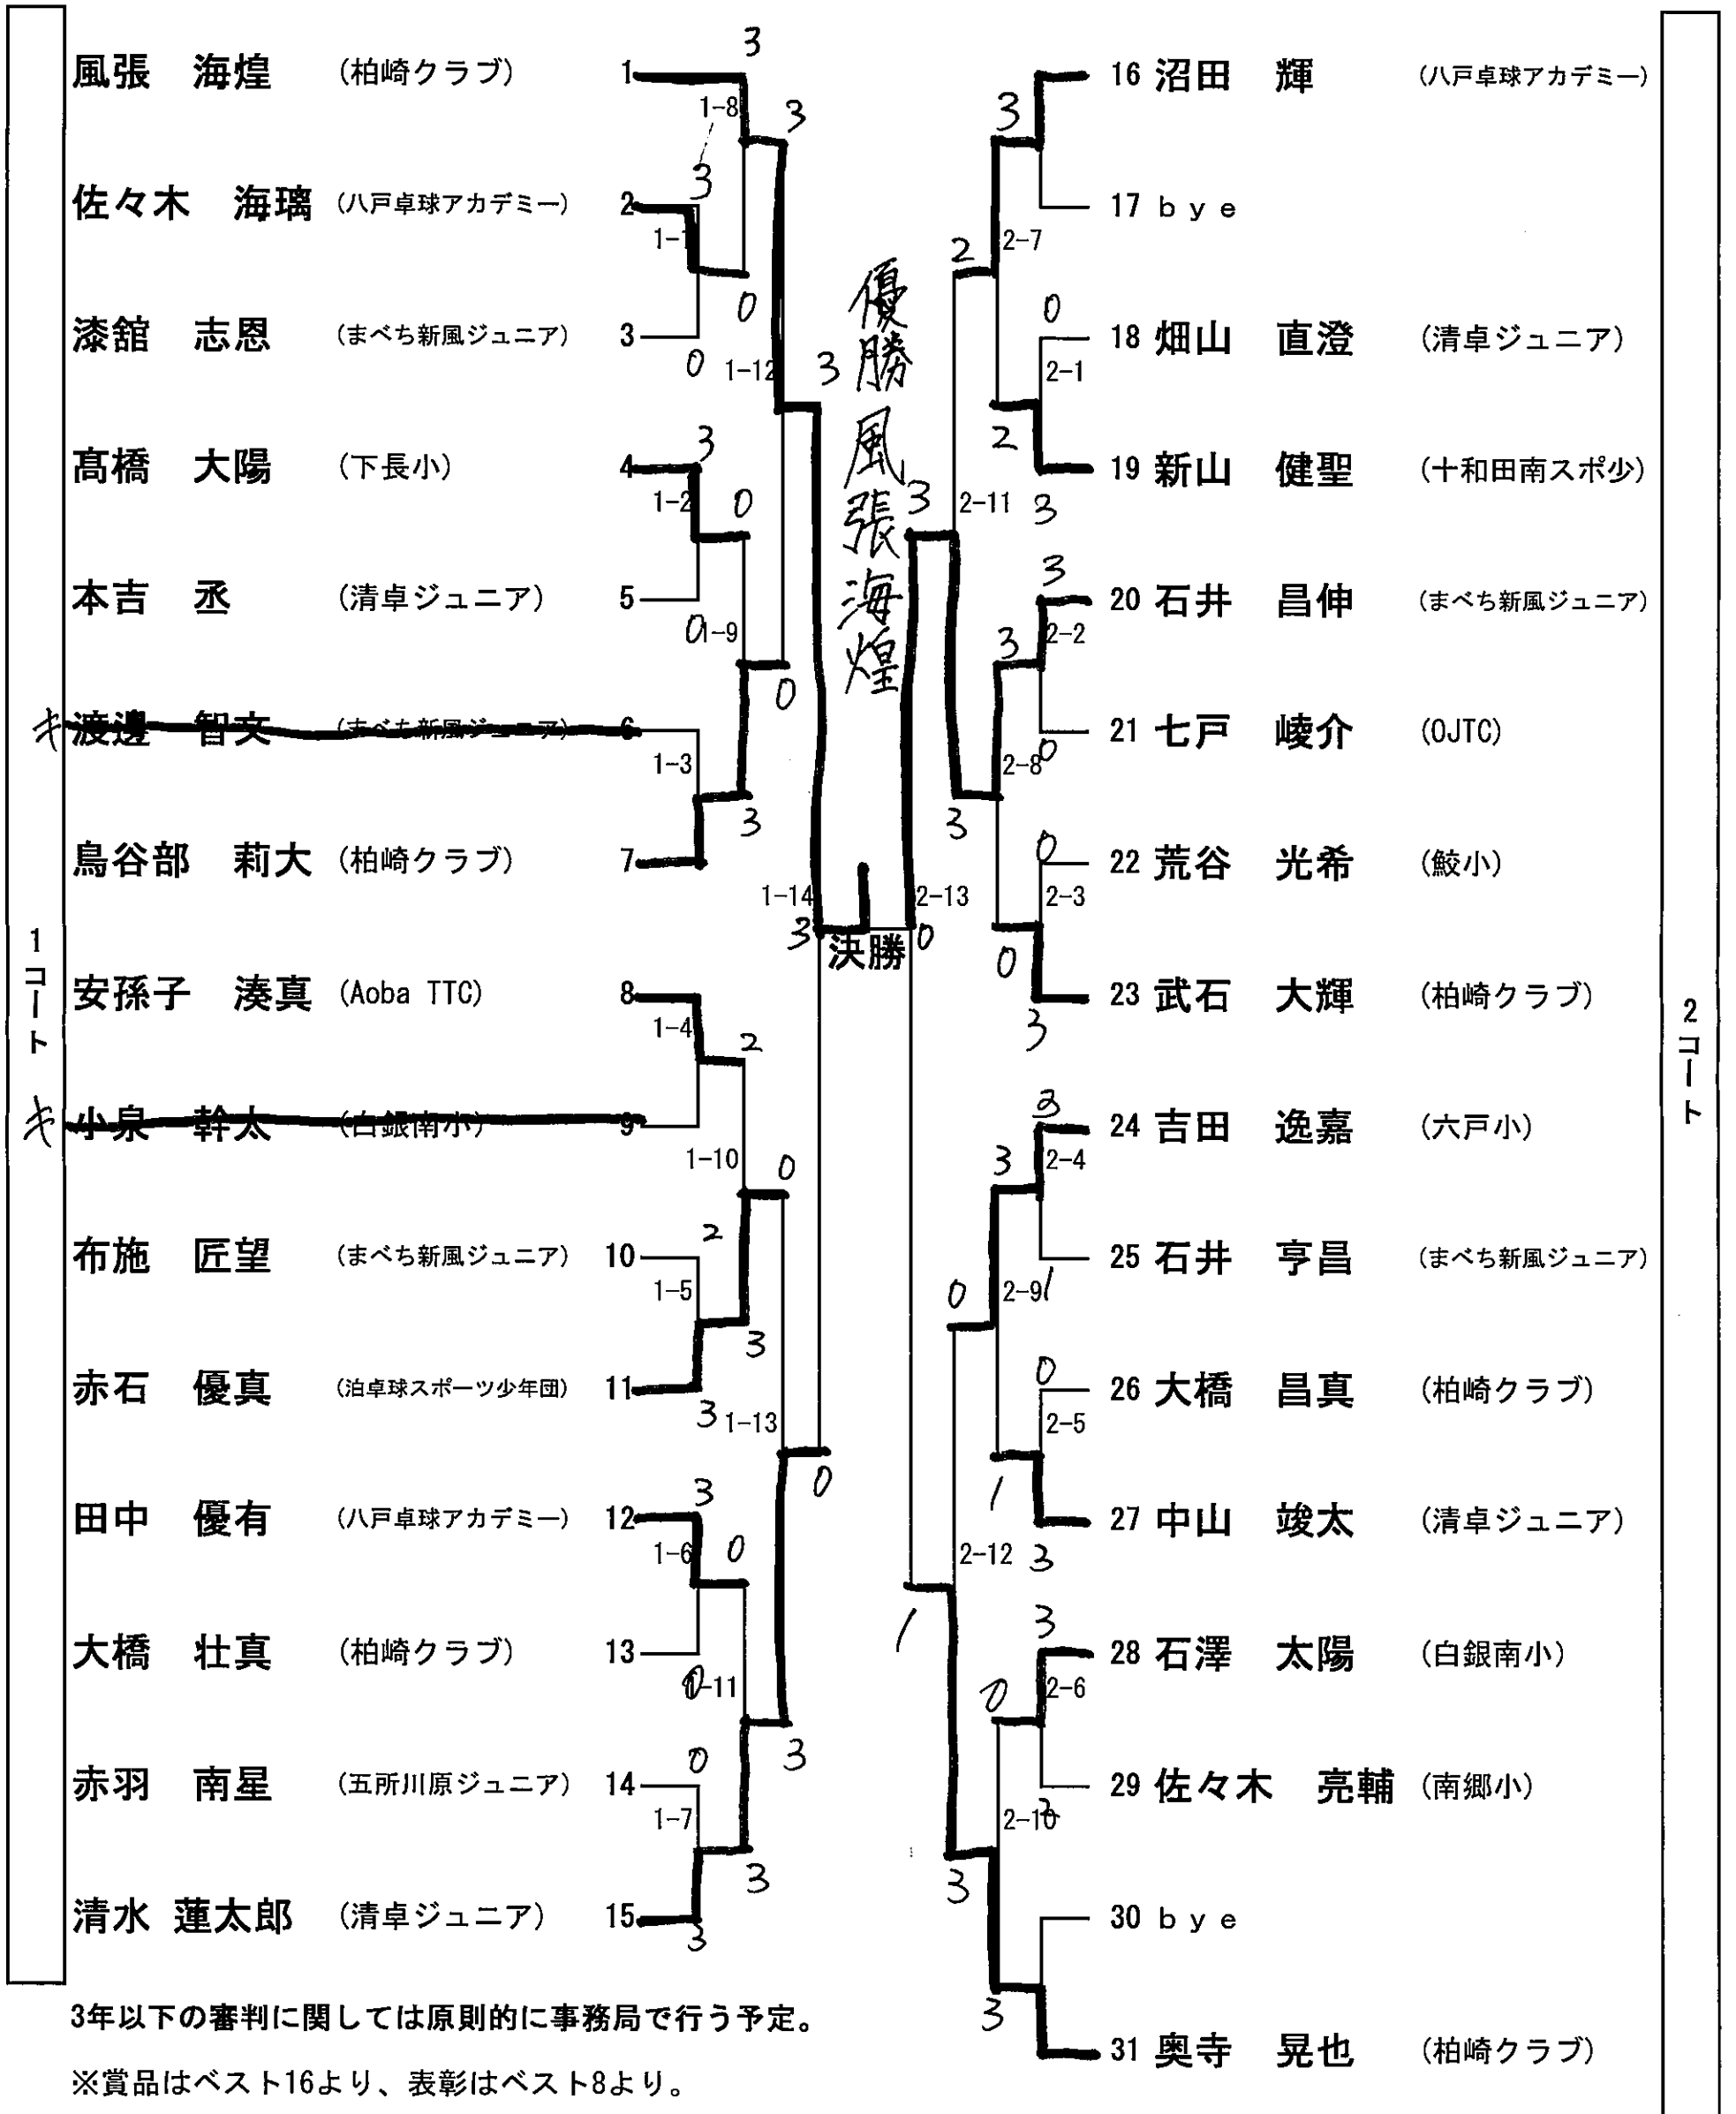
1コート

風張　海煌　(柏崎クラブ)　1
佐々木　海璃　(八戸卓球アカデミー)　2
漆舘　志恩　(まべち新風ジュニア)　3
髙橋　大陽　(下長小)　4
本吉　丞　(清卓ジュニア)　5
キ 渡邊　智文　(まべち新風ジュニア)　6
鳥谷部　莉大　(柏崎クラブ)　7
安孫子　湊真　(Aoba TTC)　8
キ 小泉　幹太　(白銀南小)　9
布施　匠望　(まべち新風ジュニア)　10
赤石　優真　(泊卓球スポーツ少年団)　11
田中　優有　(八戸卓球アカデミー)　12
大橋　壮真　(柏崎クラブ)　13
赤羽　南星　(五所川原ジュニア)　14
清水　蓮太郎　(清卓ジュニア)　15

1-8　3　3　1-1　3　0　1-12　0　3　1-2　3　0　1-9　0　0　1-3　3　1-14　3　1-4　2　1-10　0　1-5　2　3　1-13　3　0　1-6　3　0　1-11　0　3　1-7　0　3　3

優勝
風張海煌

決勝
2-13　0　2-11　3　1

2コート

16 沼田　輝　(八戸卓球アカデミー)
17 bye
18 畑山　直澄　(清卓ジュニア)
19 新山　健聖　(十和田南スポ少)
20 石井　昌伸　(まべち新風ジュニア)
21 七戸　崚介　(OJTC)
22 荒谷　光希　(鮫小)
23 武石　大輝　(柏崎クラブ)
24 吉田　逸嘉　(六戸小)
25 石井　亨昌　(まべち新風ジュニア)
26 大橋　昌真　(柏崎クラブ)
27 中山　竣太　(清卓ジュニア)
28 石澤　太陽　(白銀南小)
29 佐々木　亮輔　(南郷小)
30 bye
31 奥寺　晃也　(柏崎クラブ)

3　2-7　2　0　2-1　2　3　2-2　3　2-8　0　3　0　2-3　0　3　3　2-4　3　2-9　1　0　0　2-5　1　2-12　3　3　2-6　0　2-10　3　3

3年以下の審判に関しては原則的に事務局で行う予定。
※賞品はベスト16より、表彰はベスト8より。